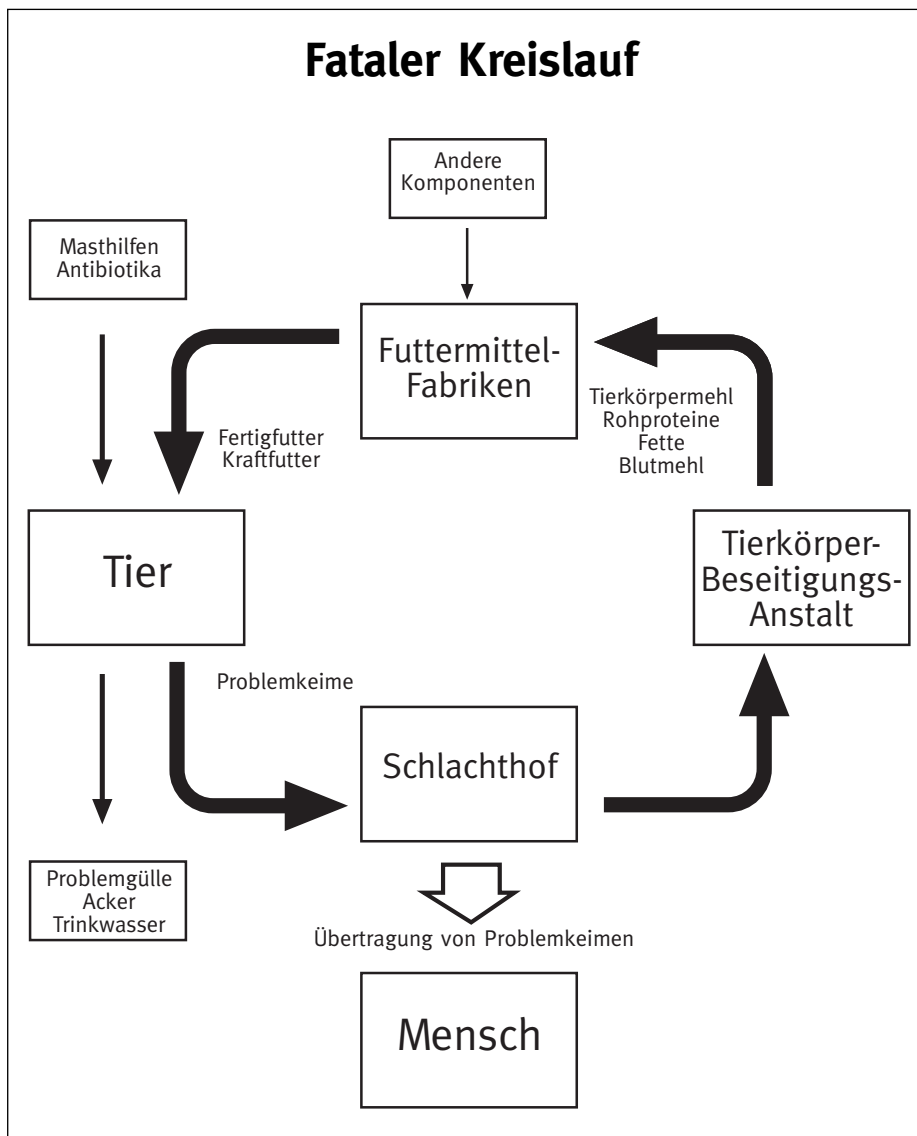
Fataler Kreislauf

Andere Komponenten

Masthilfen
Antibiotika

Futtermittel-Fabriken

Tierkörpermehl
Rohproteine
Fette
Blutmehl

Fertigfutter
Kraftfutter

Tier

Tierkörper-Beseitigungs-Anstalt

Problemkeime

Schlachthof

Problemgülle
Acker
Trinkwasser

Übertragung von Problemkeimen

Mensch